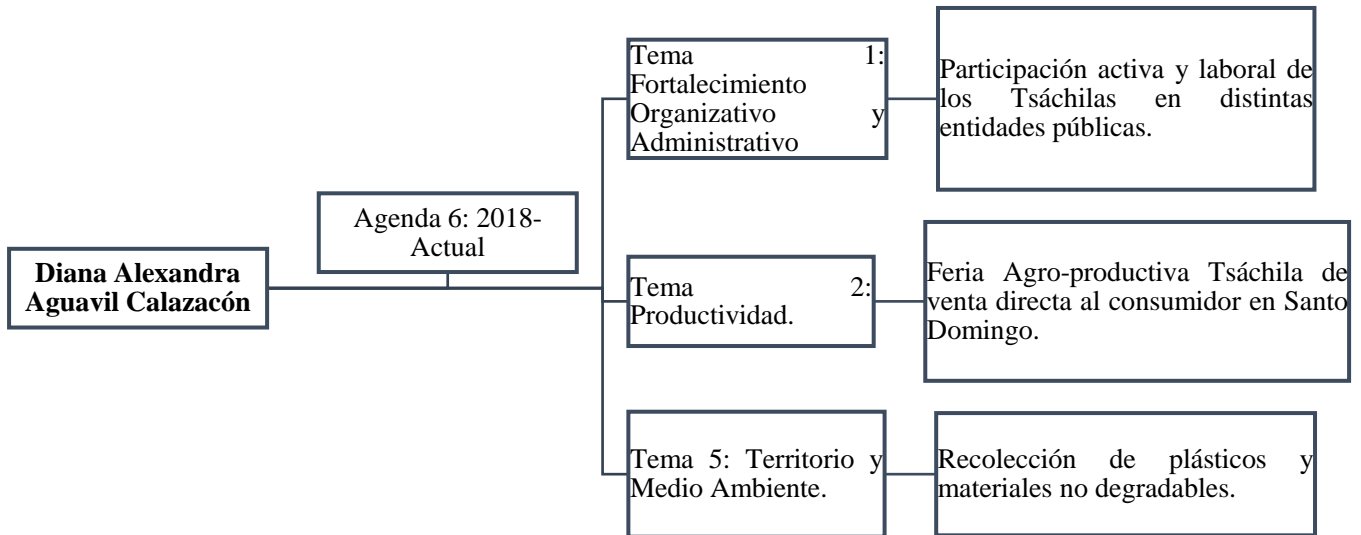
Diana Alexandra Aguavil Calazacón

Agenda 6: 2018-Actual

Tema 1: Fortalecimiento Organizativo y Administrativo

Participación activa y laboral de los Tsáchilas en distintas entidades públicas.

Tema 2: Productividad.

Feria Agro-productiva Tsáchila de venta directa al consumidor en Santo Domingo.

Tema 5: Territorio y Medio Ambiente.

Recolección de plásticos y materiales no degradables.